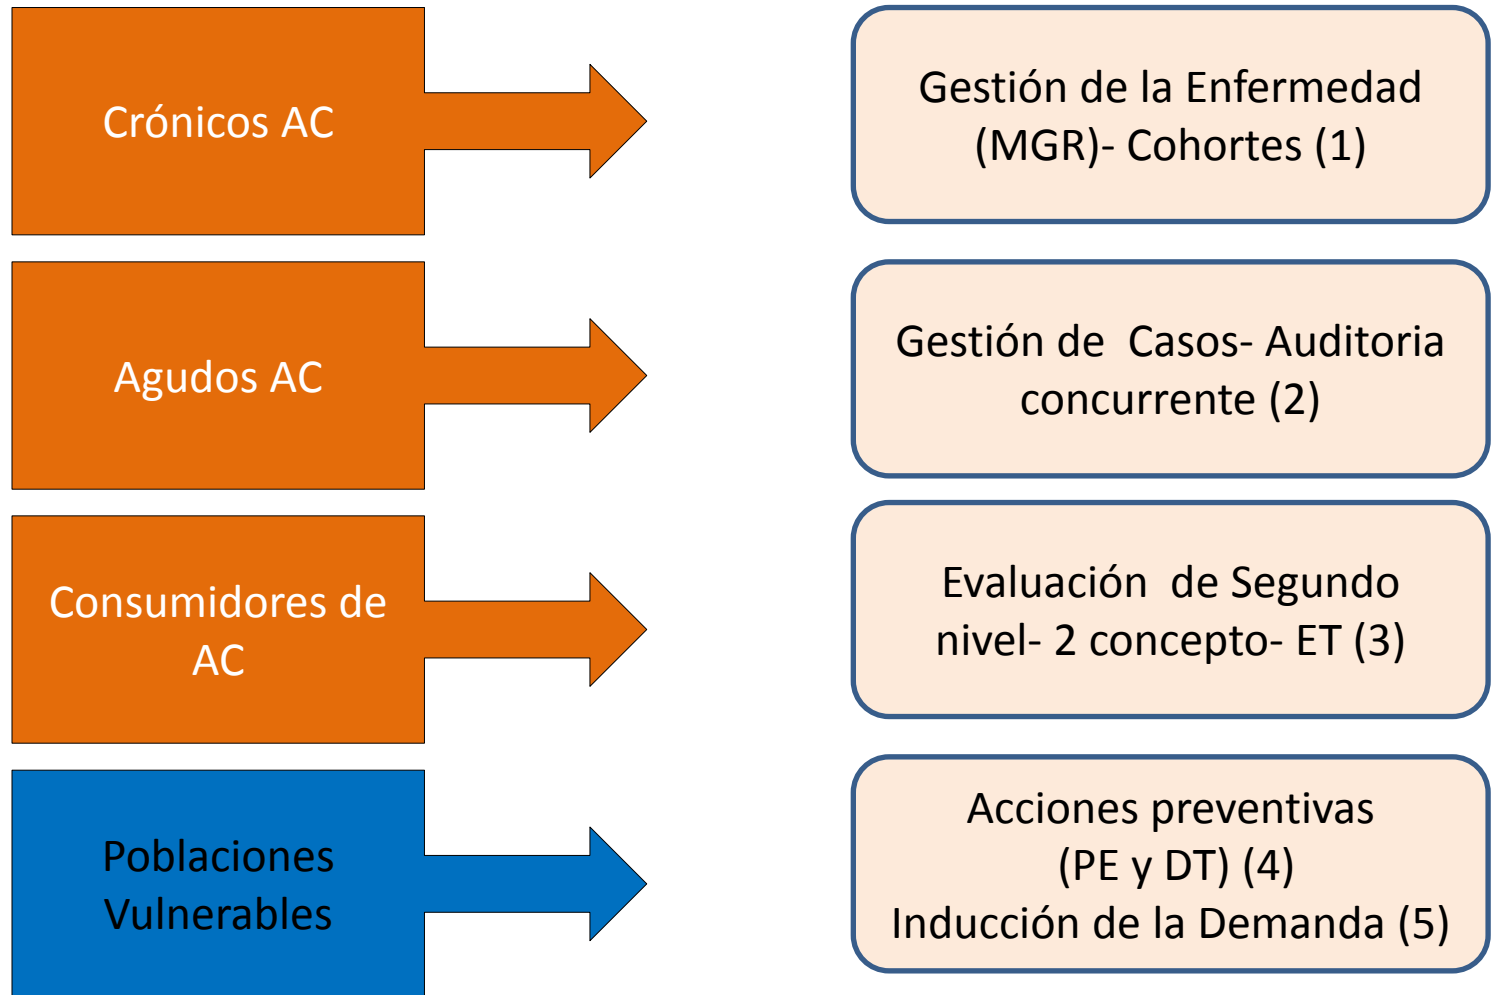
Crónicos AC

Gestión de la Enfermedad (MGR)- Cohortes (1)

Agudos AC

Gestión de Casos- Auditoria concurrente (2)

Consumidores de AC

Evaluación de Segundo nivel- 2 concepto- ET (3)

Poblaciones Vulnerables

Acciones preventivas (PE y DT) (4)
Inducción de la Demanda (5)